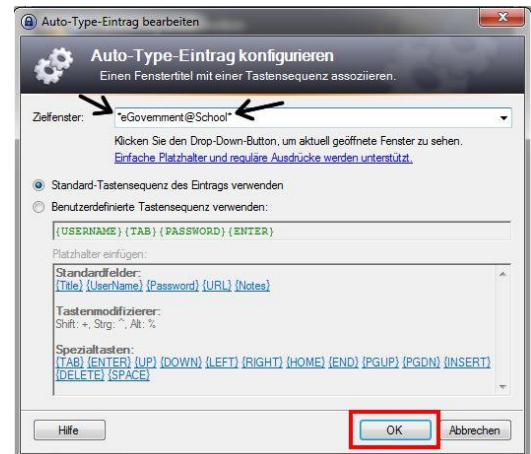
Auto-Type-Eintrag bearbeiten

Auto-Type-Eintrag konfigurieren
Einen Fenstertitel mit einer Tastensequenz assoziieren.

Zielfenster: *eGovernment@School*

Klicken Sie den Drop-Down-Button, um aktuell geöffnete Fenster zu sehen.
Einfache Platzhalter und reguläre Ausdrücke werden unterstützt.

Standard-Tastensequenz des Eintrags verwenden

Benutzerdefinierte Tastensequenz verwenden:

{USERNAME}{TAB}{PASSWORD}{ENTER}

Platzhalter einfügen:

Standardfelder:
{Title} {UserName} {Password} {URL} {Notes}

Tastenmodifizierer:
Shift: +, Strg: ^, Alt: %

Spezialtasten:
{TAB} {ENTER} {UP} {DOWN} {LEFT} {RIGHT} {HOME} {END} {PGUP} {PGDN} {INSERT} {DELETE} {SPACE}

Hilfe

OK

Abbrechen